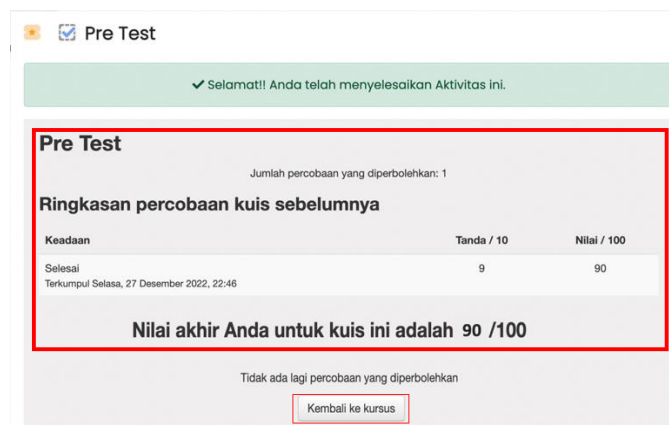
Pre Test

✔ Selamat!! Anda telah menyelesaikan Aktivitas ini.

Pre Test

Jumlah percobaan yang diperbolehkan: 1

Ringkasan percobaan kuis sebelumnya

| Keadaan | Tanda / 10 | Nilai / 100 |
|---|---|---|
| Selesai<br>Terkumpul Selasa, 27 Desember 2022, 22:46 | 9 | 90 |

Nilai akhir Anda untuk kuis ini adalah 90 /100

Tidak ada lagi percobaan yang diperbolehkan

Kembali ke kursus